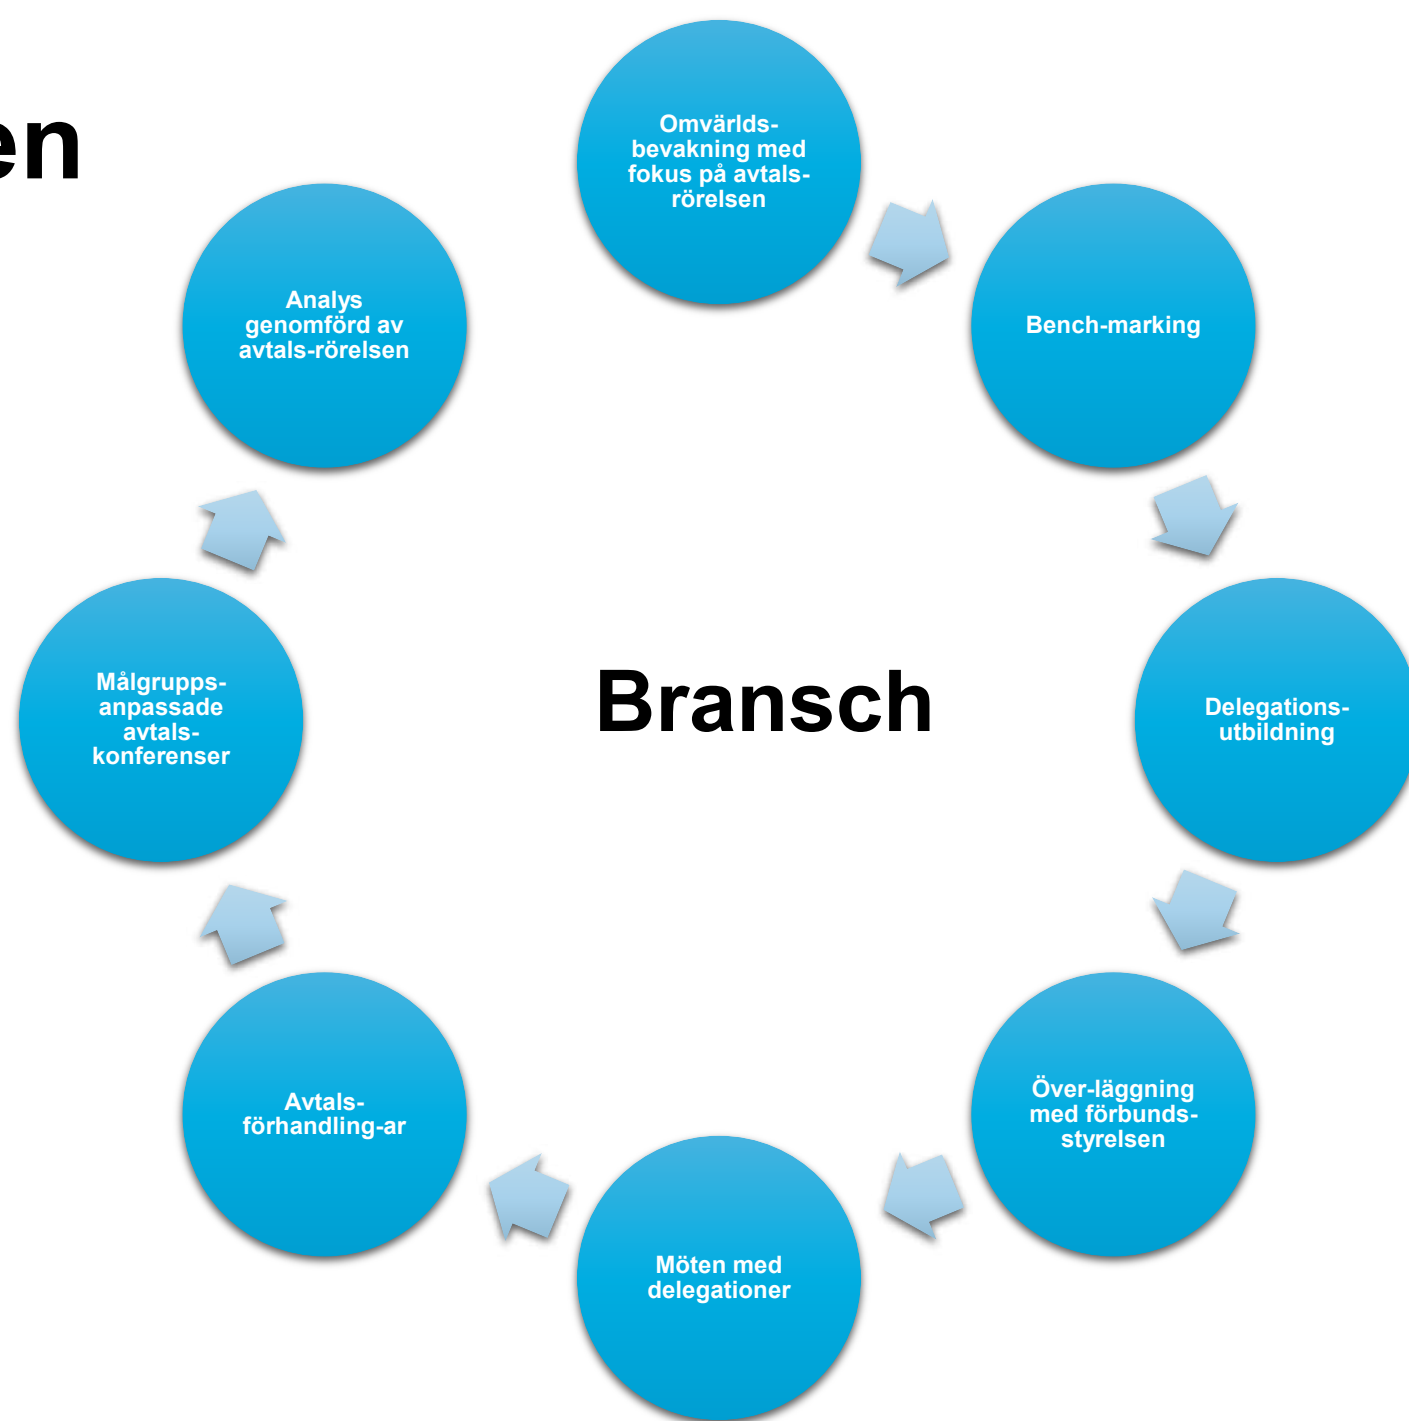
en

Omvärlds-bevakning med fokus på avtals-rörelsen

Bench-marking

Delegations-utbildning

Över-läggning med förbunds-styrelsen

Möten med delegationer

Avtals-förhandling-ar

Målgrupps-anpassade avtals-konferenser

Analys genomförd av avtals-rörelsen

Bransch